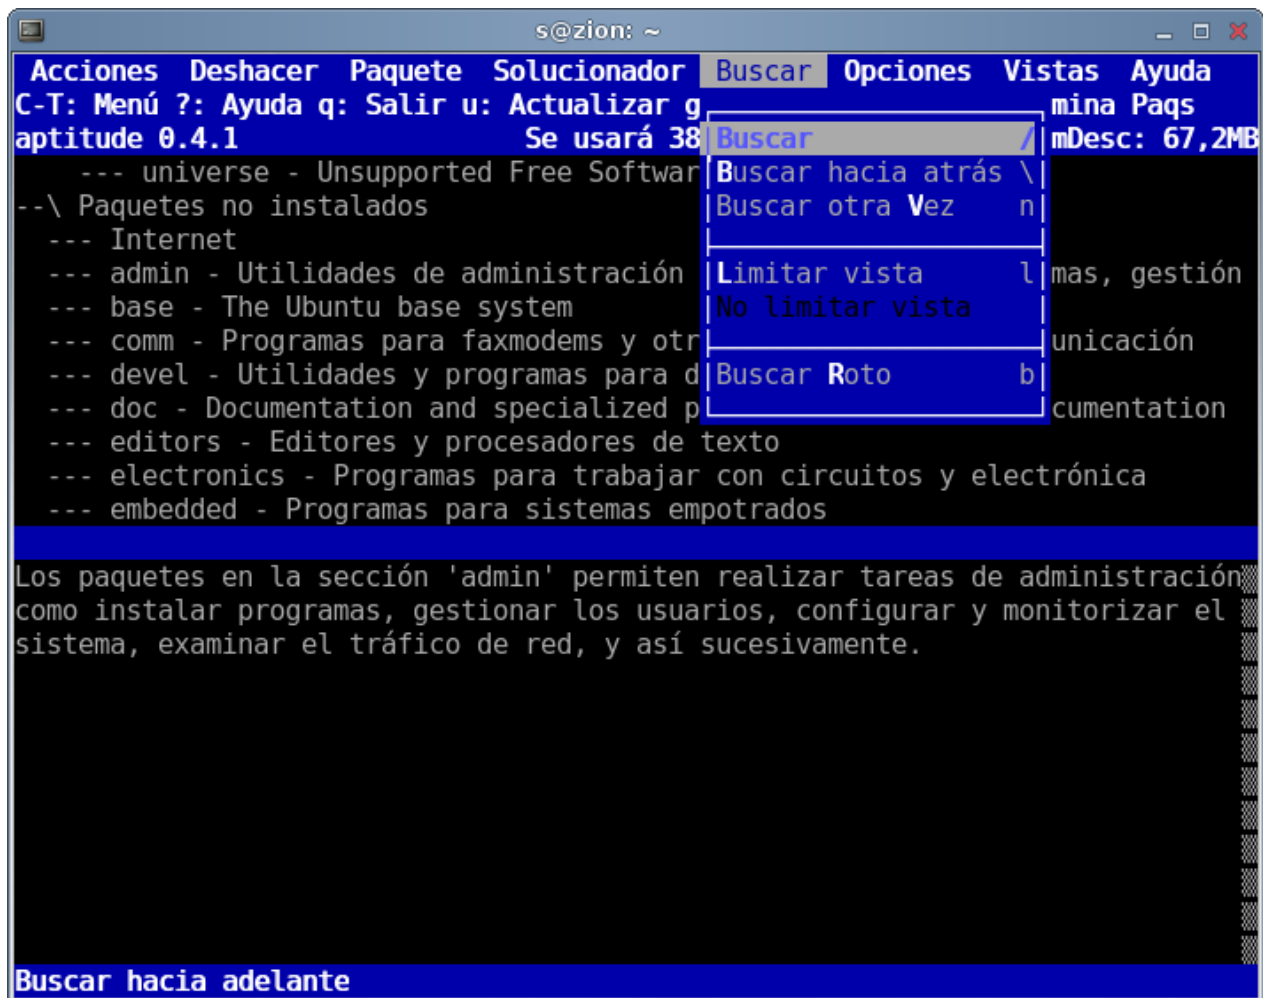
s@zion: ~

Acciones Deshacer Paquete Solucionador Buscar Opciones Vistas Ayuda
C-T: Menú ?: Ayuda q: Salir u: Actualizar g mina Paqs
aptitude 0.4.1 Se usará 38 mDesc: 67,2MB
--- universe - Unsupported Free Softwar
--\ Paquetes no instalados
--- Internet
--- admin - Utilidades de administración mas, gestión
--- base - The Ubuntu base system
--- comm - Programas para faxmodems y otr unicación
--- devel - Utilidades y programas para d
--- doc - Documentation and specialized p cumentation
--- editors - Editores y procesadores de texto
--- electronics - Programas para trabajar con circuitos y electrónica
--- embedded - Programas para sistemas empotrados

Buscar /
Buscar hacia atrás \
Buscar otra Vez n
Limitar vista l
No limitar vista
Buscar Roto b

Los paquetes en la sección 'admin' permiten realizar tareas de administración como instalar programas, gestionar los usuarios, configurar y monitorizar el sistema, examinar el tráfico de red, y así sucesivamente.

Buscar hacia adelante